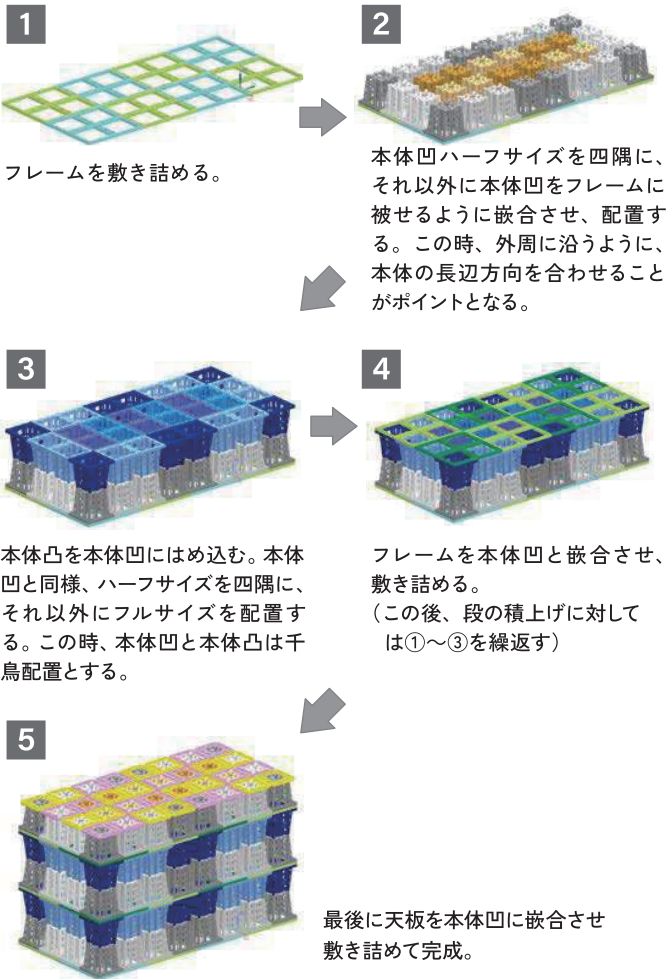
1

フレームを敷き詰める。

2

本体凹ハーフサイズを四隅に、それ以外に本体凹をフレームに被せるように嵌合させ、配置する。この時、外周に沿うように、本体の長辺方向を合わせることがポイントとなる。

3

本体凸を本体凹にはめ込む。本体凹と同様、ハーフサイズを四隅に、それ以外にフルサイズを配置する。この時、本体凹と本体凸は千鳥配置とする。

4

フレームを本体凹と嵌合させ、敷き詰める。
（この後、段の積上げに対しては①～③を繰返す）

5

最後に天板を本体凹に嵌合させ敷き詰めて完成。